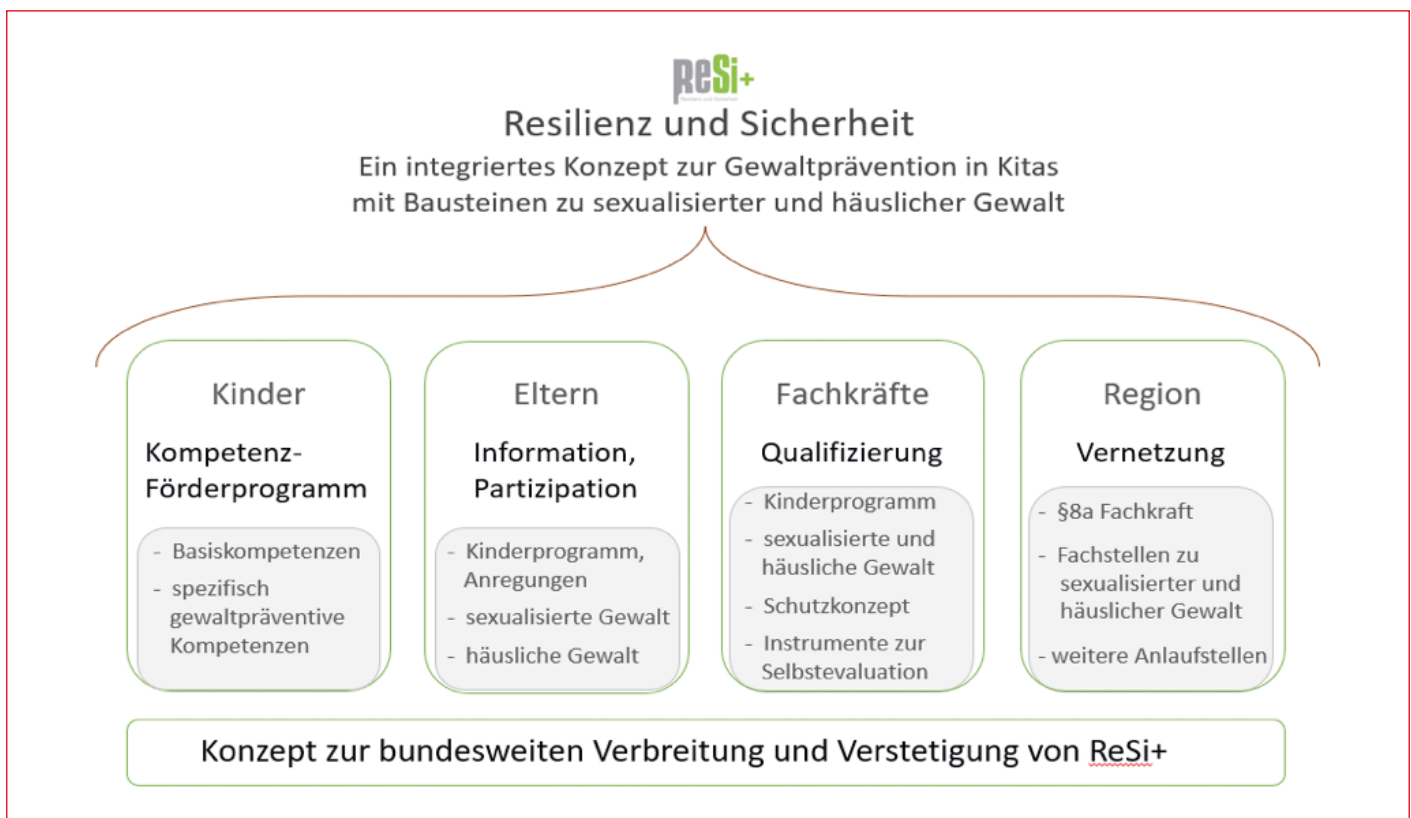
ReSi+
Resilienz und Sicherheit

Resilienz und Sicherheit
Ein integriertes Konzept zur Gewaltprävention in Kitas mit Bausteinen zu sexualisierter und häuslicher Gewalt

Kinder
Kompetenz-Förderprogramm
- Basiskompetenzen
- spezifisch gewaltpräventive Kompetenzen

Eltern
Information, Partizipation
- Kinderprogramm, Anregungen
- sexualisierte Gewalt
- häusliche Gewalt

Fachkräfte
Qualifizierung
- Kinderprogramm
- sexualisierte und häusliche Gewalt
- Schutzkonzept
- Instrumente zur Selbstevaluation

Region
Vernetzung
- §8a Fachkraft
- Fachstellen zu sexualisierter und häuslicher Gewalt
- weitere Anlaufstellen

Konzept zur bundesweiten Verbreitung und Verstetigung von ReSi+